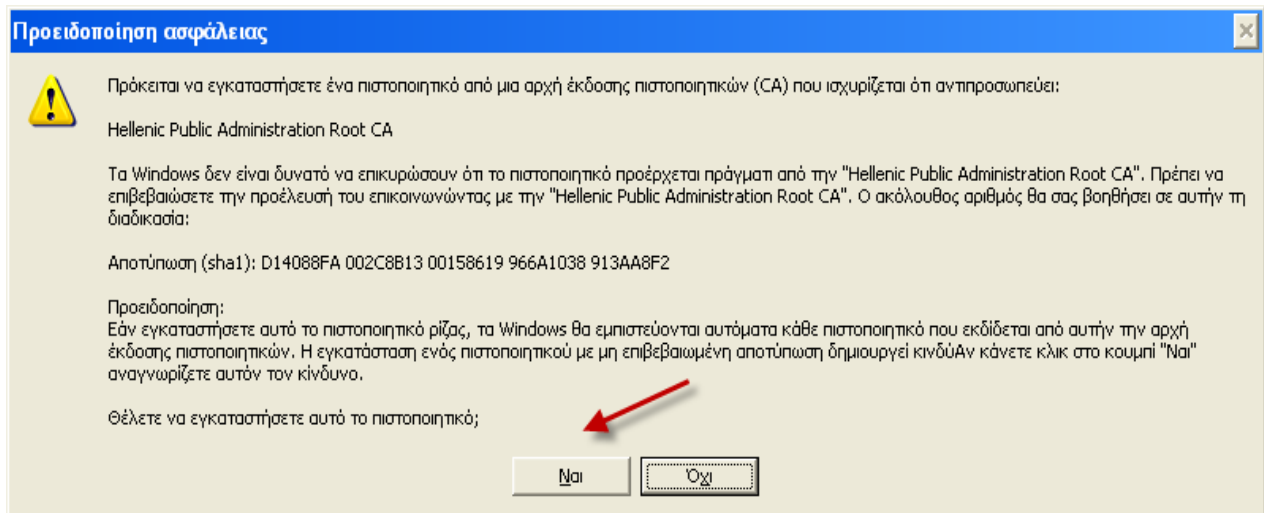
Προειδοποίηση ασφάλειας

Πρόκειται να εγκαταστήσετε ένα πιστοποιητικό από μια αρχή έκδοσης πιστοποιητικών (CA) που ισχυρίζεται ότι αντιπροσωπεύει:

Hellenic Public Administration Root CA

Τα Windows δεν είναι δυνατό να επικυρώσουν ότι το πιστοποιητικό προέρχεται πράγματι από την "Hellenic Public Administration Root CA". Πρέπει να επιβεβαιώσετε την προέλευσή του επικοινωνώντας με την "Hellenic Public Administration Root CA". Ο ακόλουθος αριθμός θα σας βοηθήσει σε αυτήν τη διαδικασία:

Αποτύπωση (sha1): D14088FA 002C8B13 00158619 966A1038 913AA8F2

Προειδοποίηση:
Εάν εγκαταστήσετε αυτό το πιστοποιητικό ρίζας, τα Windows θα εμπιστεύονται αυτόματα κάθε πιστοποιητικό που εκδίδεται από αυτήν την αρχή έκδοσης πιστοποιητικών. Η εγκατάσταση ενός πιστοποιητικού με μη επιβεβαιωμένη αποτύπωση δημιουργεί κινδύΑν κάνετε κλικ στο κουμπί "Ναι" αναγνωρίζετε αυτόν τον κίνδυνο.

Θέλετε να εγκαταστήσετε αυτό το πιστοποιητικό;

Ναι

Όχι